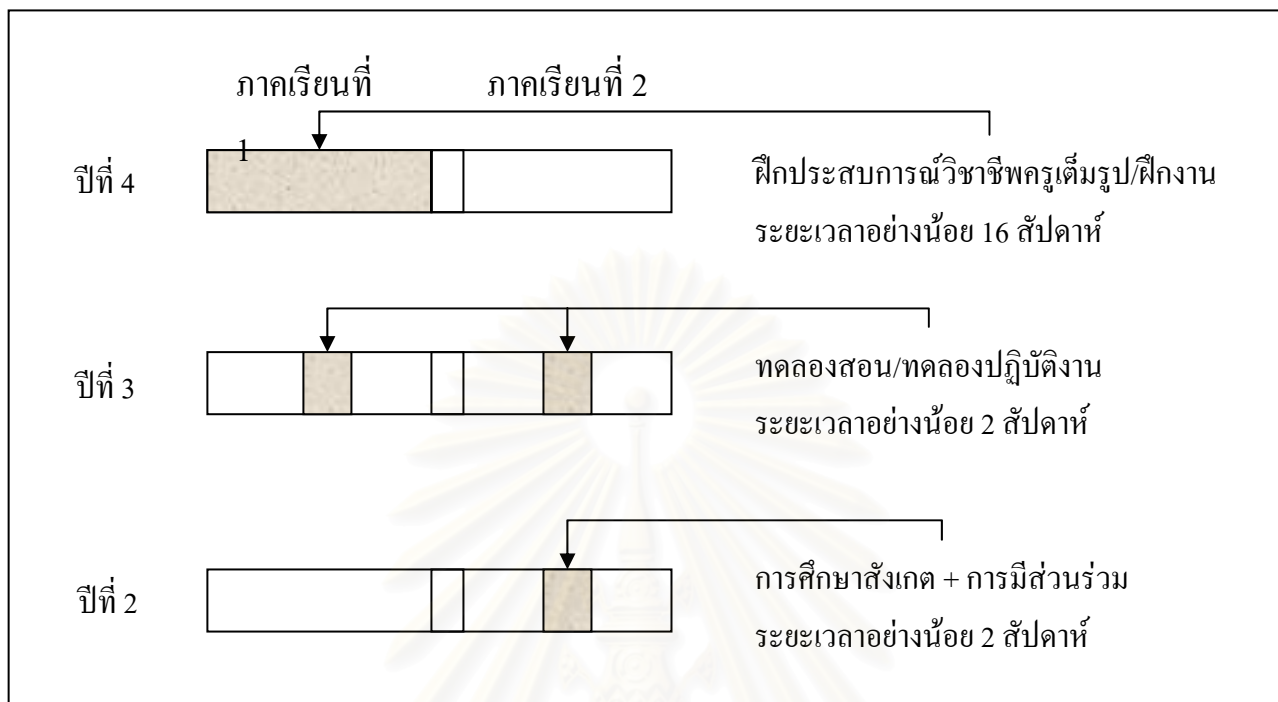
ภาคเรียนที่ 1

ภาคเรียนที่ 2

ปีที่ 4

ฝึกประสบการณ์วิชาชีพครูเต็มรูป/ฝึกงาน ระยะเวลาอย่างน้อย 16 สัปดาห์

ปีที่ 3

ทดลองสอน/ทดลองปฏิบัติงาน ระยะเวลาอย่างน้อย 2 สัปดาห์

ปีที่ 2

การศึกษาสังเกต + การมีส่วนร่วม ระยะเวลาอย่างน้อย 2 สัปดาห์